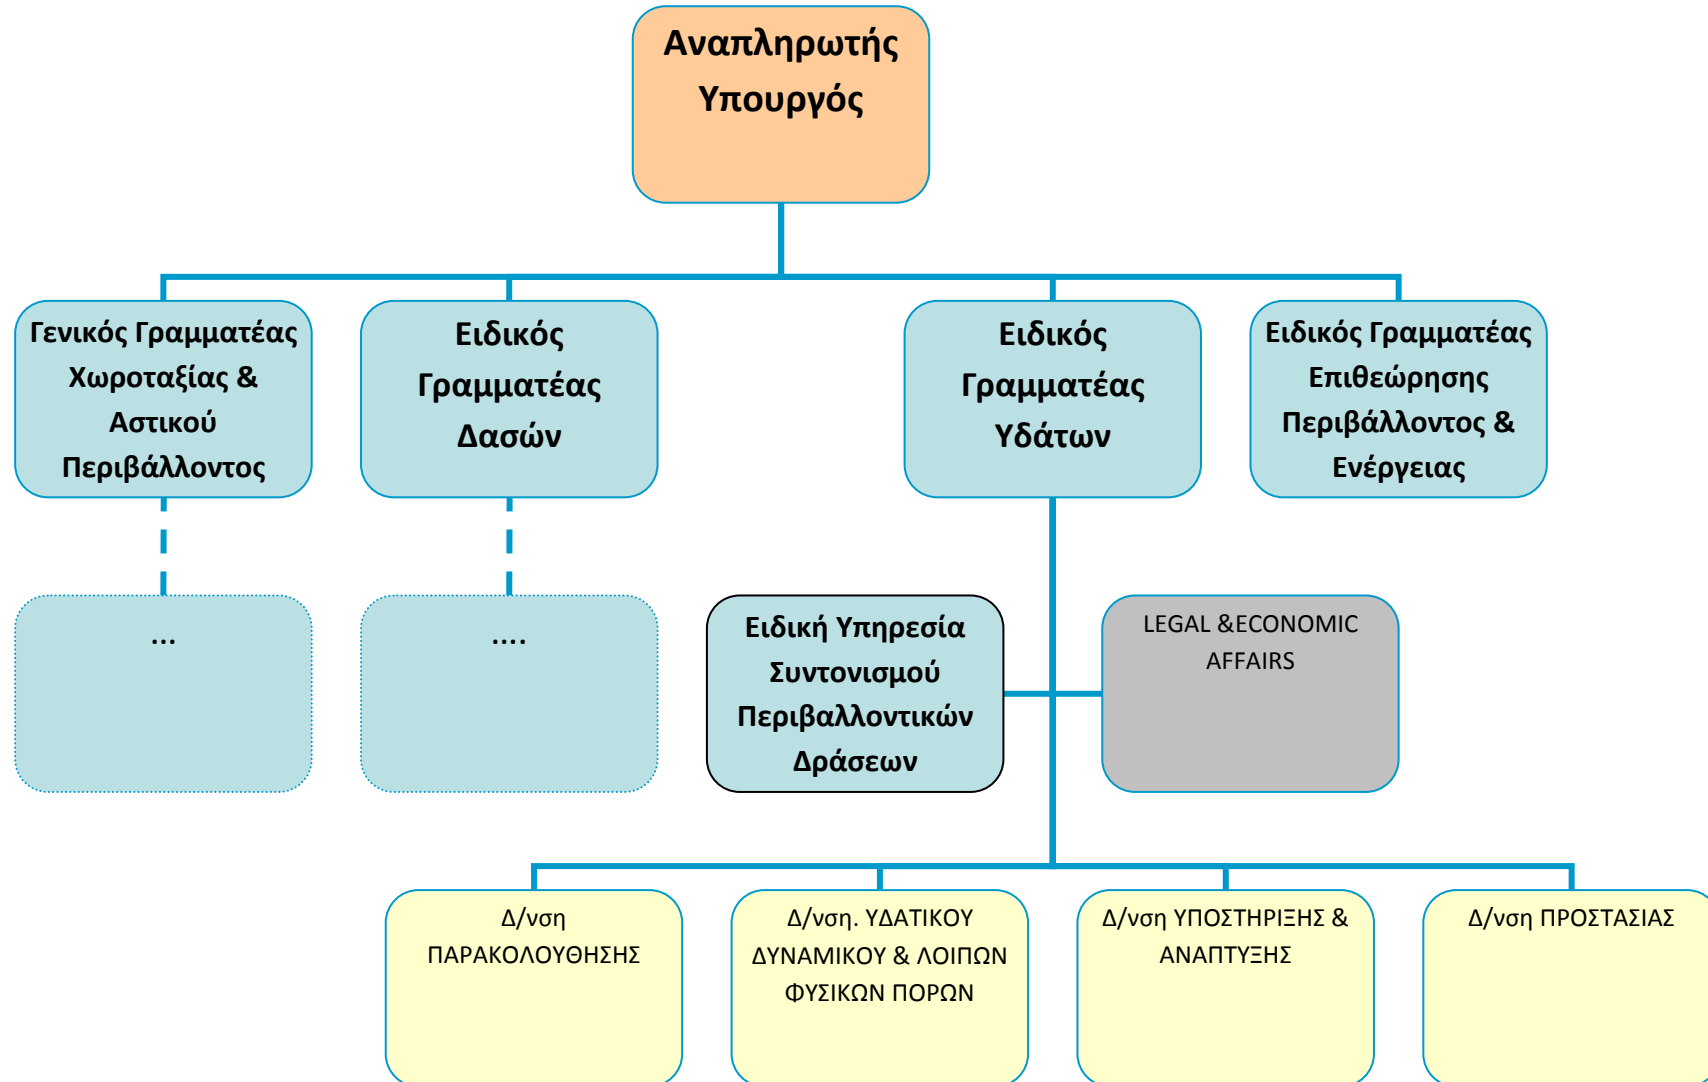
Αναπληρωτής Υπουργός

Γενικός Γραμματέας Χωροταξίας & Αστικού Περιβάλλοντος

Ειδικός Γραμματέας Δασών

Ειδικός Γραμματέας Υδάτων

Ειδικός Γραμματέας Επιθεώρησης Περιβάλλοντος & Ενέργειας

...

....

Ειδική Υπηρεσία Συντονισμού Περιβαλλοντικών Δράσεων

LEGAL &ECONOMIC AFFAIRS

Δ/νση ΠΑΡΑΚΟΛΟΥΘΗΣΗΣ

Δ/νση. ΥΔΑΤΙΚΟΥ ΔΥΝΑΜΙΚΟΥ & ΛΟΙΠΩΝ ΦΥΣΙΚΩΝ ΠΟΡΩΝ

Δ/νση ΥΠΟΣΤΗΡΙΞΗΣ & ΑΝΑΠΤΥΞΗΣ

Δ/νση ΠΡΟΣΤΑΣΙΑΣ